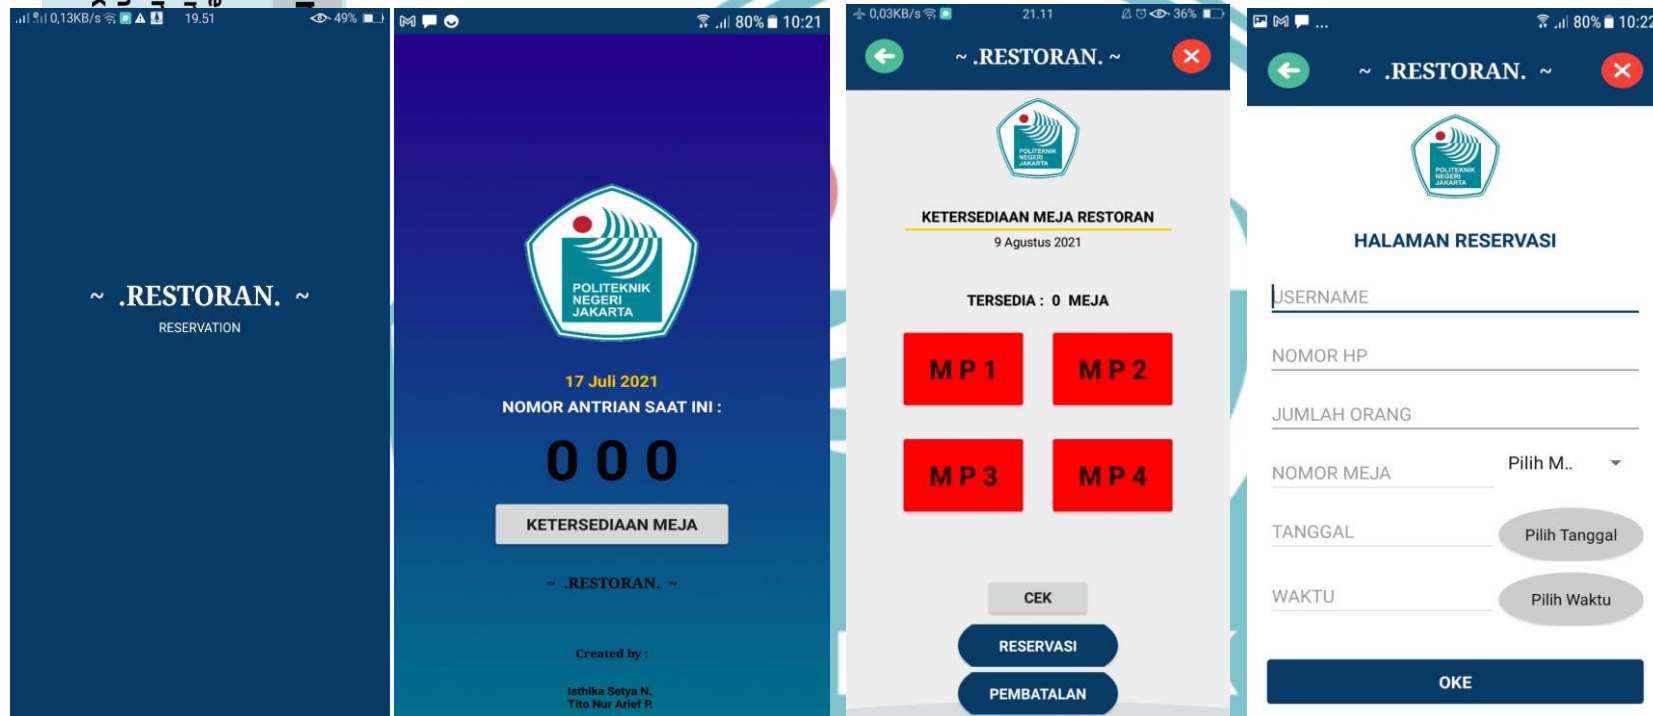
0,13KB/s 19.51 49%

~ .RESTORAN. ~
RESERVATION

80% 10:21

POLITEKNIK NEGERI JAKARTA

17 Juli 2021
NOMOR ANTRIAN SAAT INI :
0 0 0
KETERSEDIAAN MEJA
~ .RESTORAN. ~
Created by :
Isthika Setya N.
Tito Nur Arief P.

0,03KB/s 21.11 36%

~ .RESTORAN. ~

POLITEKNIK NEGERI JAKARTA

KETERSEDIAAN MEJA RESTORAN
9 Agustus 2021
TERSEDIA : 0 MEJA

| M P 1 | M P 2 |
|---|---|
| M P 3 | M P 4 |

CEK
RESERVASI
PEMBATALAN

... 80% 10:22

~ .RESTORAN. ~

POLITEKNIK NEGERI JAKARTA

HALAMAN RESERVASI
USERNAME
NOMOR HP
JUMLAH ORANG
NOMOR MEJA Pilih M..
TANGGAL Pilih Tanggal
WAKTU Pilih Waktu
OKE